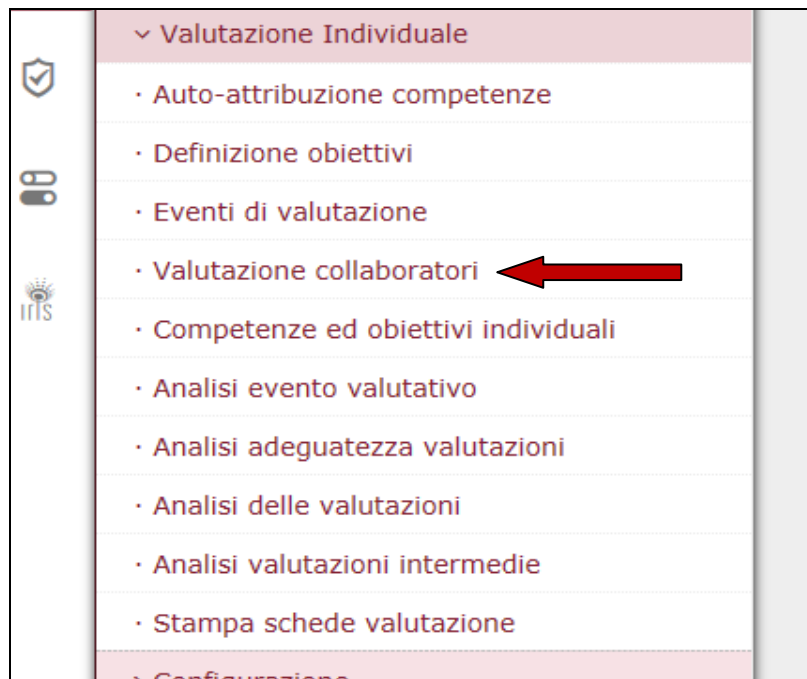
IRIS

⌄ Valutazione Individuale
· Auto-attribuzione competenze
· Definizione obiettivi
· Eventi di valutazione
· Valutazione collaboratori
· Competenze ed obiettivi individuali
· Analisi evento valutativo
· Analisi adeguatezza valutazioni
· Analisi delle valutazioni
· Analisi valutazioni intermedie
· Stampa schede valutazione
› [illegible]